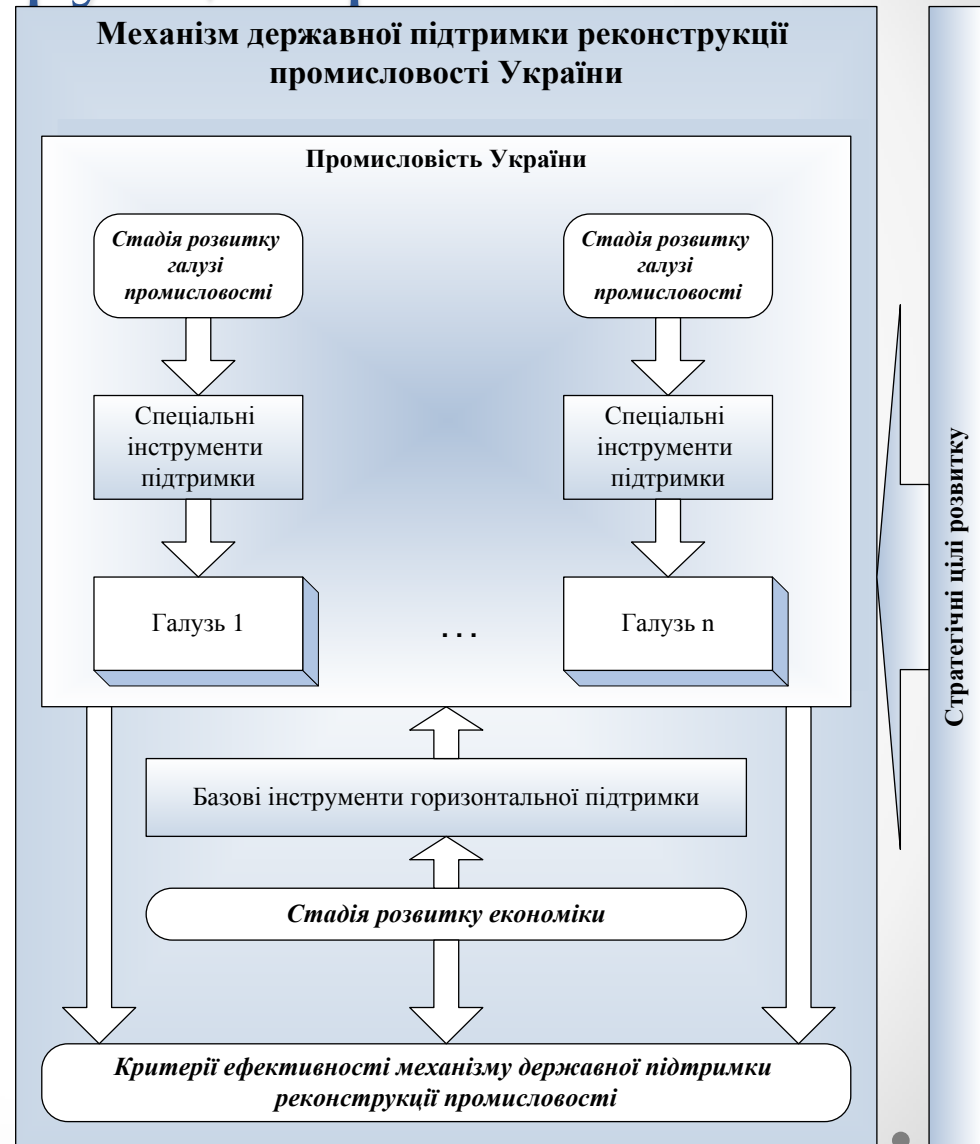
Механізм державної підтримки реконструкції промисловості України

Промисловість України

Стадія розвитку галузі промисловості

Стадія розвитку галузі промисловості

Спеціальні інструменти підтримки

Спеціальні інструменти підтримки

Галузь 1

...

Галузь n

Базові інструменти горизонтальної підтримки

Стадія розвитку економіки

Критерії ефективності механізму державної підтримки реконструкції промисловості

Стратегічні цілі розвитку